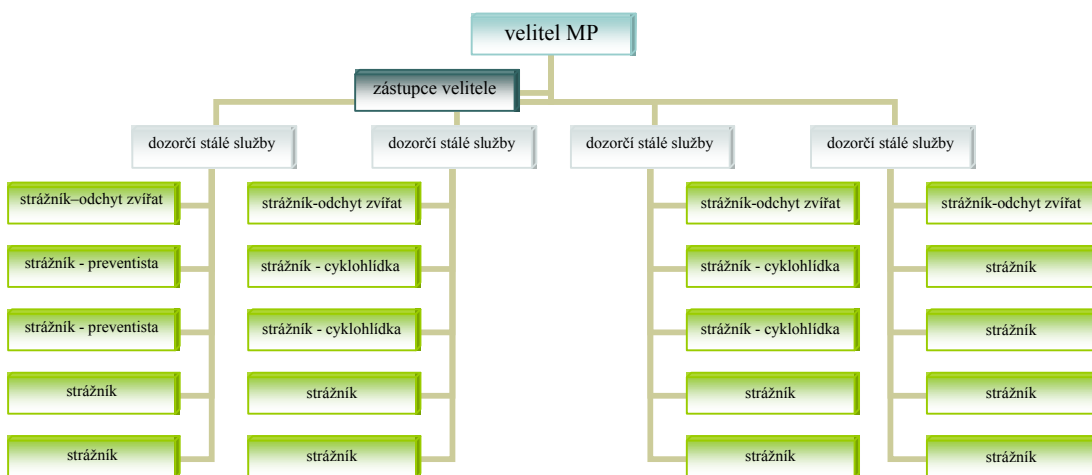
velitel MP

zástupce velitele

dozorčí stálé služby

strážník–odchyt zvířat

strážník - preventista

strážník - preventista

strážník

strážník

dozorčí stálé služby

strážník-odchyt zvířat

strážník - cyklohlídka

strážník - cyklohlídka

strážník

strážník

dozorčí stálé služby

strážník-odchyt zvířat

strážník - cyklohlídka

strážník - cyklohlídka

strážník

strážník

dozorčí stálé služby

strážník-odchyt zvířat

strážník

strážník

strážník

strážník